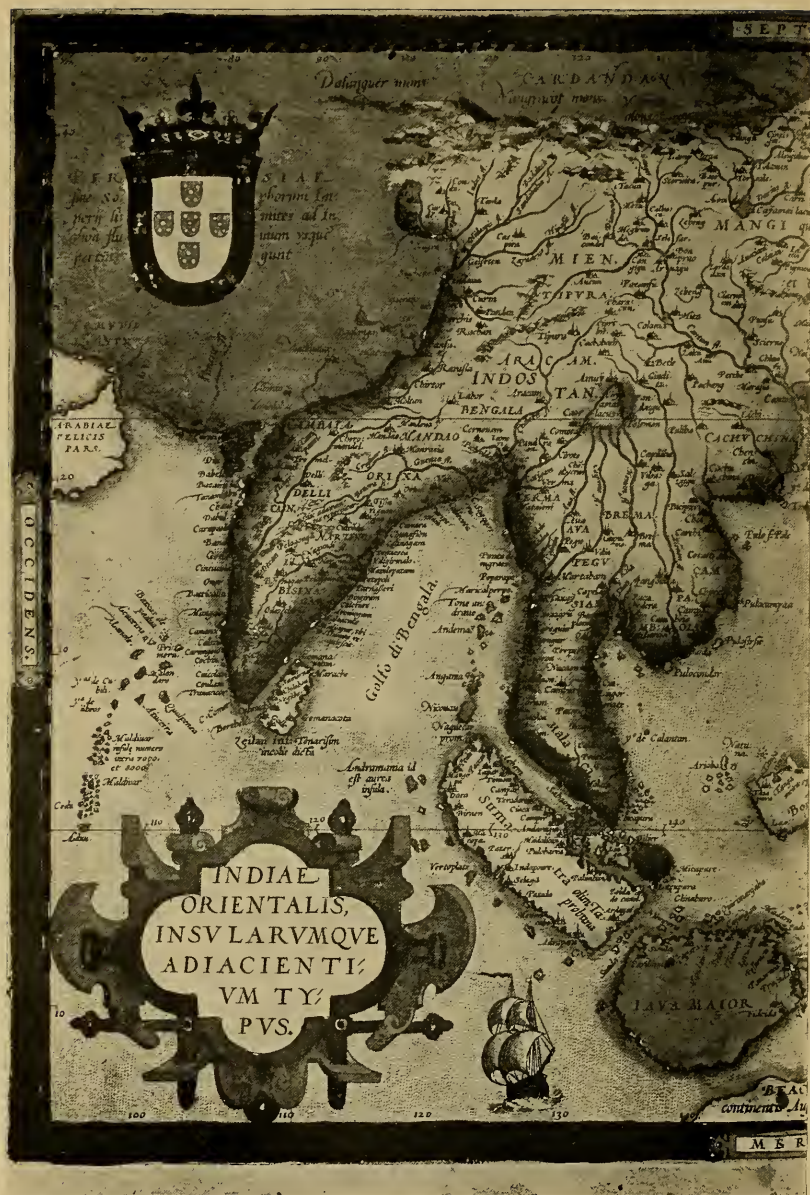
SEPT

Dalanguer mons

CARDANDAN
Vaugnut mons

MANGI

MIEN

TIPURA

ARACAM

INDOS TAN

BENGALA

CAMBAIA

MANDAO

DELLI

ORIXA

BREMA

PEGV

SIAM

CAM

CACHV CHINA

BISNAGAR

ARABIAE FELICIS PARS

OCCIDENS

Golfo di Bengala

Zeilam

Maldiuar insulæ numero circa 7000. et 8000.

Maldiuar

Andramania id est aureus insula.

Sumatra

INDIAE ORIENTALIS, INSVLARVMQVE ADIACIENTIVM TYPVS.

IAVA MAIOR

BEAC continente Au

MER

100

110

120

130